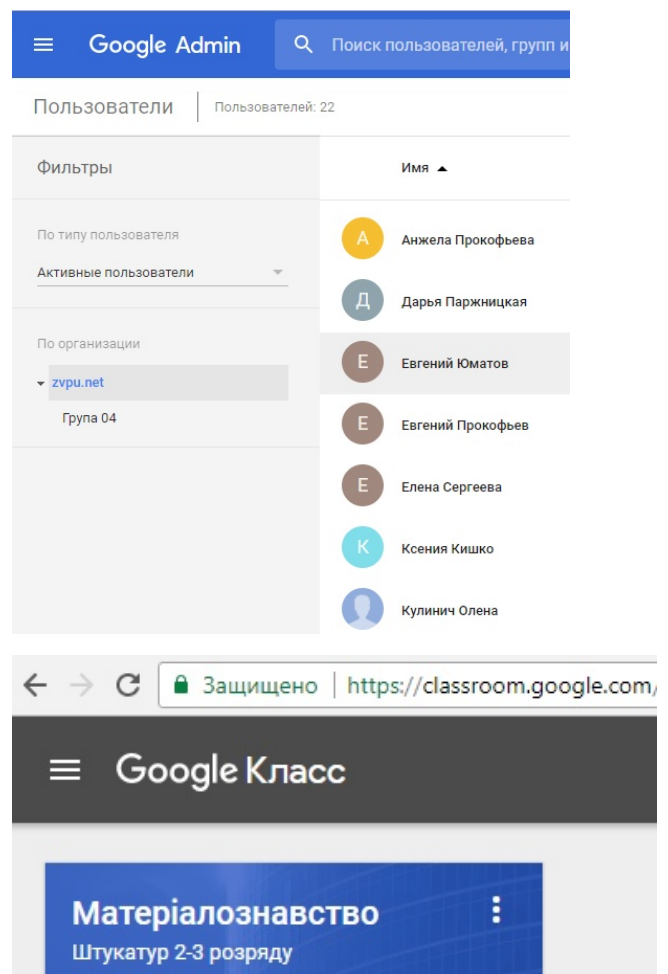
Google Admin

Поиск пользователей, групп и

Пользователи
Пользователей: 22

Фильтры

По типу пользователя
Активные пользователи

По организации
zvpu.net
Група 04

Имя ▲

А Анжела Прокофьева
Д Дарья Паржницкая
Е Евгений Юматов
Е Евгений Прокофьев
Е Елена Сергеева
К Ксения Кишко
Кулинич Олена

Защищено | https://classroom.google.com/

Google Класс

Матеріалознавство
Штукатур 2-3 розряду